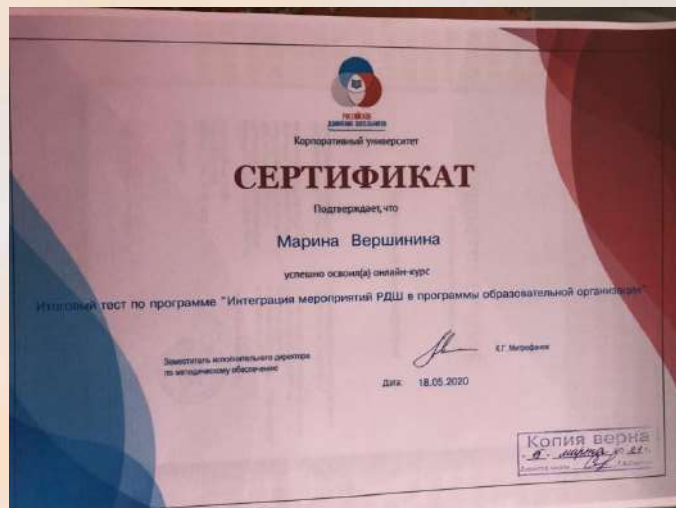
РОССИЙСКОЕ ДВИЖЕНИЕ ШКОЛЬНИКОВ

Корпоративный университет

СЕРТИФИКАТ

Подтверждает, что

Марина Вершинина

успешно освоил(а) онлайн-курс

Итоговый тест по программе "Интеграция мероприятий РДШ в программы образовательной организации"

Заместитель исполнительного директора по методическому обеспечению

Е.Г. Митрофанов

Дата: 18.05.2020

Копия верна
«6» марта 20 21 г.
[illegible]